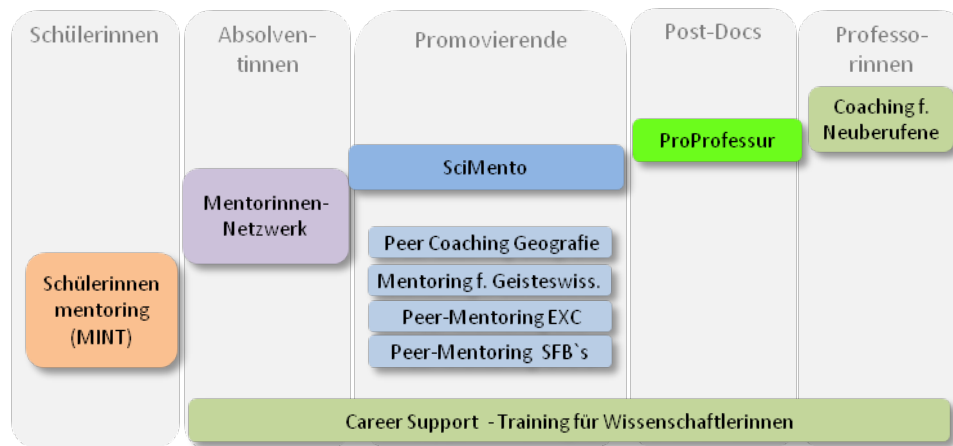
Schülerinnen

Absolventinnen

Promovierende

Post-Docs

Professorinnen

Coaching f. Neuberufene

ProProfessur

SciMento

Mentorinnen-Netzwerk

Peer Coaching Geografie

Mentoring f. Geisteswiss.

Peer-Mentoring EXC

Peer-Mentoring SFB`s

Schülerinnen mentoring (MINT)

Career Support - Training für Wissenschaftlerinnen